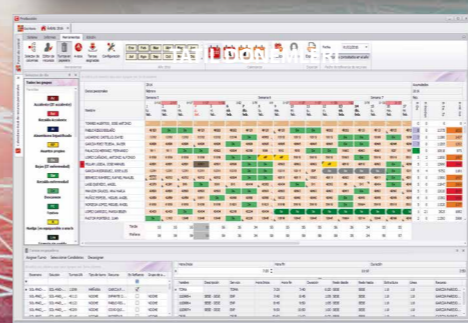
Producción

Archivo

Inicio

Herramientas

Ayuda

Fecha

Semana

Inicio

Todos los grupos

Accidente (IT accidente)

Absentismo

Absentismo Injustificado

Ausentar propia

Bajas (IT enfermedad)

Compensación

Excedencia

Vacaciones

Festivo

Turno

Total

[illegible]